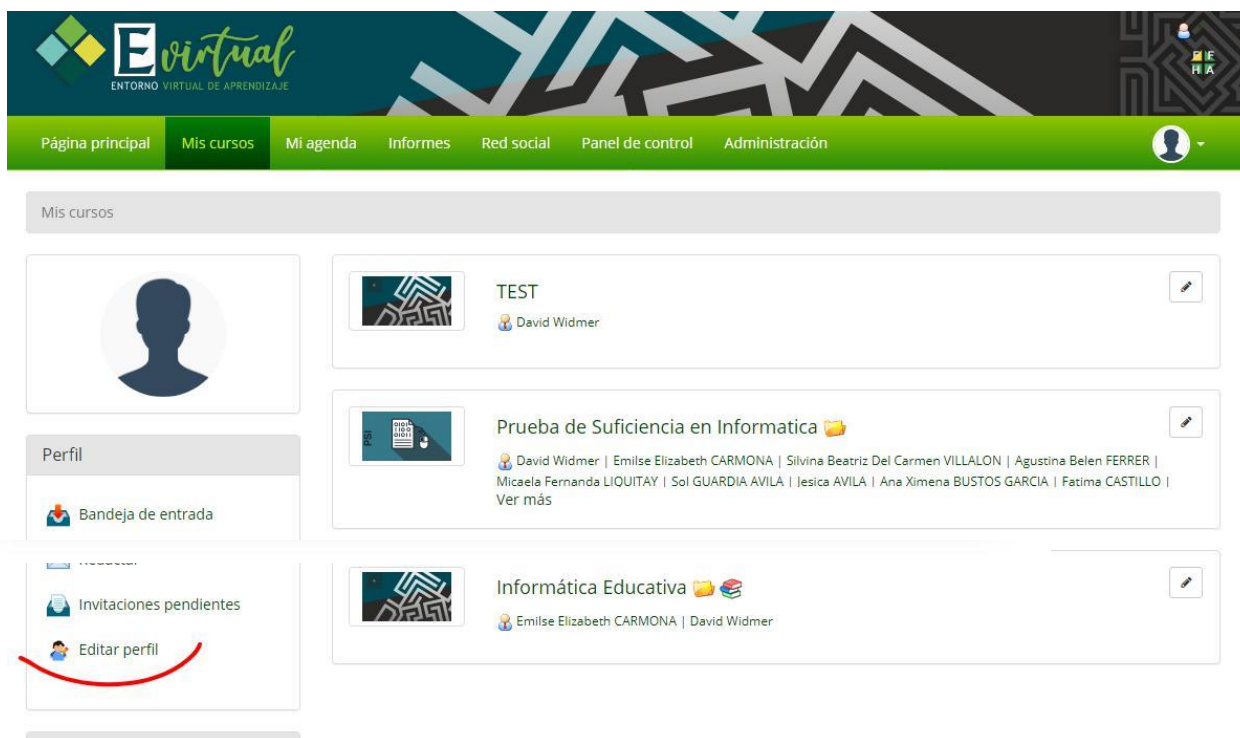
E virtual
ENTORNO VIRTUAL DE APRENDIZAJE

FE
HA

Página principal | Mis cursos | Mi agenda | Informes | Red social | Panel de control | Administración

Mis cursos

Perfil

Bandeja de entrada

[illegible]

Invitaciones pendientes

Editar perfil

TEST
David Widmer

PSI

Prueba de Suficiencia en Informatica
David Widmer | Emilse Elizabeth CARMONA | Silvina Beatriz Del Carmen VILLALON | Agustina Belen FERRER | Micaela Fernanda LIQUITAY | Sol GUARDIA AVILA | Jesica AVILA | Ana Ximena BUSTOS GARCIA | Fatima CASTILLO | Ver más

Informática Educativa
Emilse Elizabeth CARMONA | David Widmer